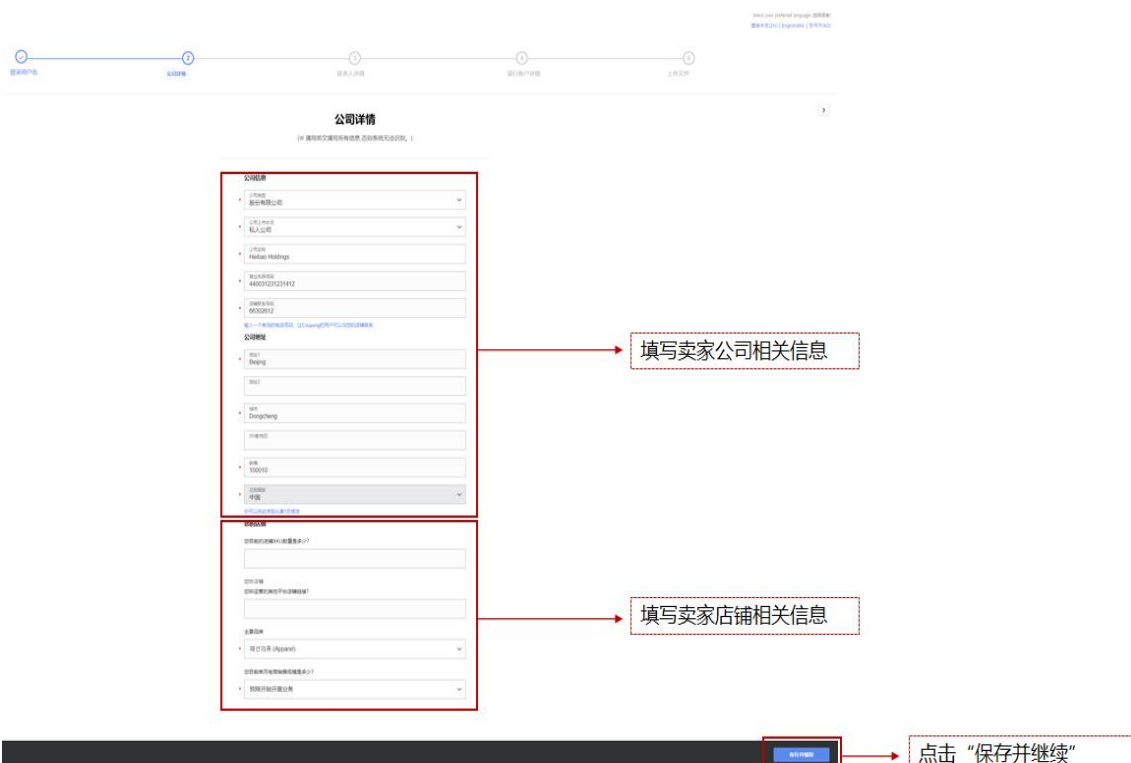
Select your preferred language 选择语言
简体中文(ZH) | English(EN) | 한국어(KO)

登录用户名
公司详情
联系人详情
银行账户详情
上传文件

公司详情
(※ 请用英文填写所有信息, 否则系统无法识别。)

公司信息
公司类型
股份有限公司
公司上市状态
私人公司
公司名称
Heibao Holdings
营业执照号码
440031231231412
店铺联系号码
66302612
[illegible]
公司地址
地址1
Beijing
地址2
城市
Dongcheng
州/省/地区
邮编
100010
公司国家
中国
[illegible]

店铺信息
您目前的店铺SKU数量是多少?
您的店铺
您在运营的其他平台店铺链接?
主要品类
服装配饰 (Apparel)
您目前每月电商销售额是多少?
我刚开始开展业务

保存并继续

填写卖家公司相关信息
填写卖家店铺相关信息
点击 “保存并继续”